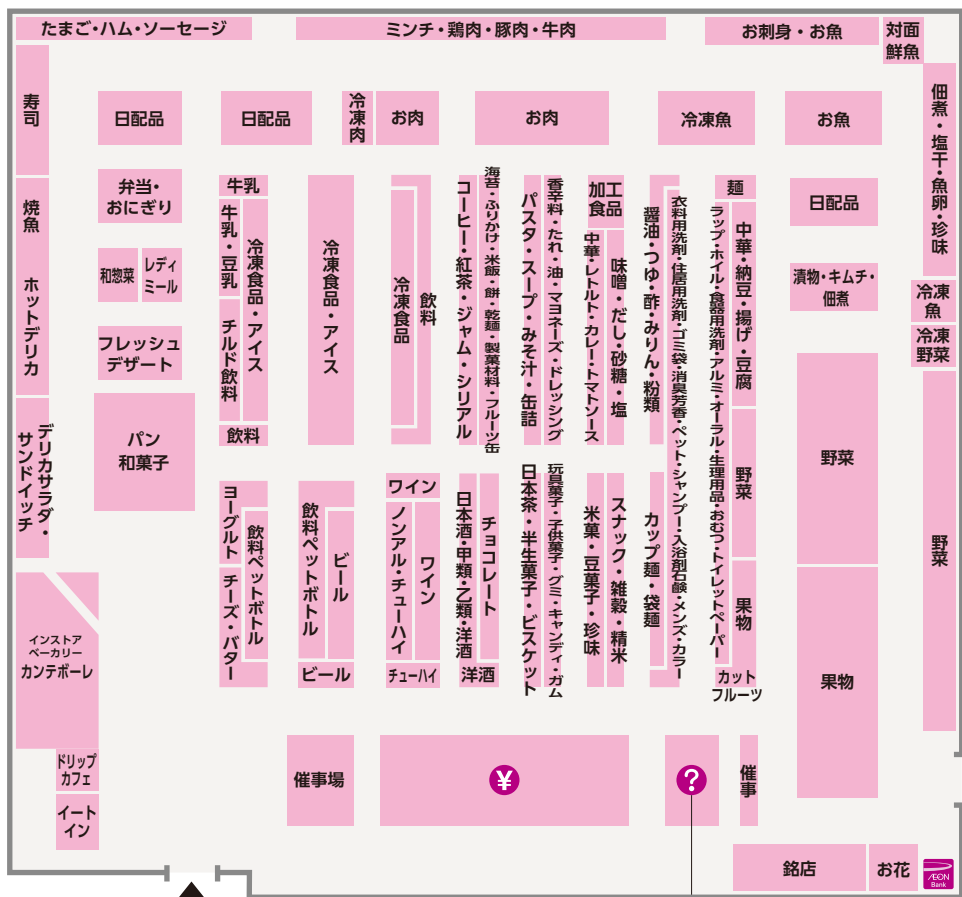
たまご・ハム・ソーセージ

ミンチ・鶏肉・豚肉・牛肉

お刺身・お魚

対面鮮魚

寿司

日配品

日配品

冷凍肉

お肉

お肉

冷凍魚

お魚

佃煮・塩干・魚卵・珍味

焼魚

弁当・おにぎり

牛乳

冷凍食品・アイス

冷凍食品

飲料

コーヒー・紅茶・ジャム・シリアル

海苔・ふりかけ・米飯・餅・乾麺・製菓材料・フルーツ缶

パスタ・スープ・みそ汁・缶詰

香辛料・たれ・油・マヨネーズ・ドレッシング

加工食品

中華・レトルト・カレー・トマトソース

味噌・だし・砂糖・塩

醤油・つゆ・酢・みりん・粉類

衣料用洗剤・住居用洗剤・ゴミ袋・消臭芳香・ペット・シャンプー・入浴剤石鹸・メンズ・カラー

ラップ・ホイル・食器用洗剤・アルミ・オーラル・生理用品・おむつ・トイレットペーパー

麺

中華・納豆・揚げ・豆腐

日配品

漬物・キムチ・佃煮

冷凍魚

冷凍野菜

ホットデリカ

和惣菜

レディミール

牛乳・豆乳

チルド飲料

フレッシュデザート

飲料

パン和菓子

デリカサラダ・サンドイッチ

ヨーグルト

飲料ペットボトル

チーズ・バター

飲料ペットボトル

ビール

ビール

ワイン

ノンアル・チューハイ

ワイン

チューハイ

日本酒・中類・乙類・洋酒

チョコレート

洋酒

日本茶・半生菓子・ビスケット

玩具菓子・子供菓子・グミ・キャンディ・ガム

米菓・豆菓子・珍味

スナック・雑穀・精米

カップ麺・袋麺

野菜

果物

カットフルーツ

野菜

果物

野菜

インストアベーカリーカンテボーレ

ドリップカフェ

イートイン

催事場

¥

?

催事

銘店

お花

ÆON Bank